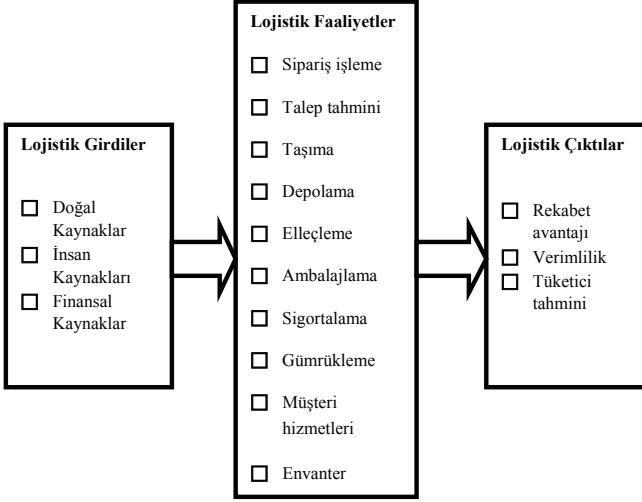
Lojistik Girdiler

☐ Doğal Kaynaklar
☐ İnsan Kaynakları
☐ Finansal Kaynaklar

Lojistik Faaliyetler

☐ Sipariş işleme
☐ Talep tahmini
☐ Taşıma
☐ Depolama
☐ Elleçleme
☐ Ambalajlama
☐ Sigortalama
☐ Gümrükleme
☐ Müşteri hizmetleri
☐ Envanter

Lojistik Çıktılar

☐ Rekabet avantajı
☐ Verimlilik
☐ Tüketici tahmini